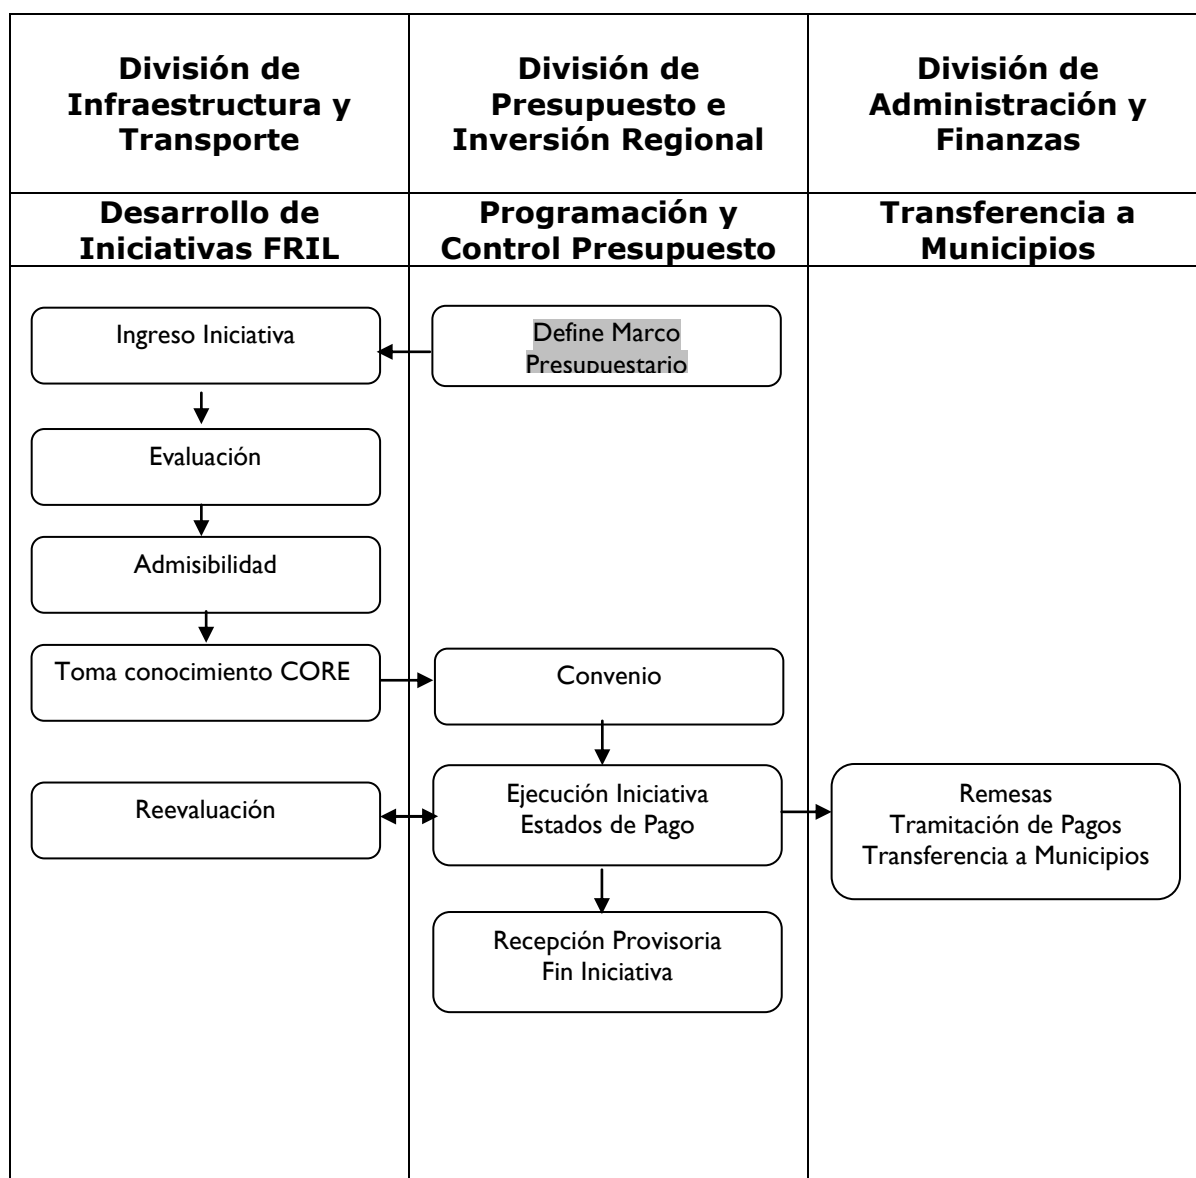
| División de Infraestructura y Transporte | División de Presupuesto e Inversión Regional | División de Administración y Finanzas |
|---|---|---|
| Desarrollo de Iniciativas FRIL | Programación y Control Presupuesto | Transferencia a Municipios |

Ingreso Iniciativa

Define Marco Presupuestario

Evaluación

Admisibilidad

Toma conocimiento CORE

Convenio

Reevaluación

Ejecución Iniciativa
Estados de Pago

Remesas
Tramitación de Pagos
Transferencia a Municipios

Recepción Provisoria
Fin Iniciativa